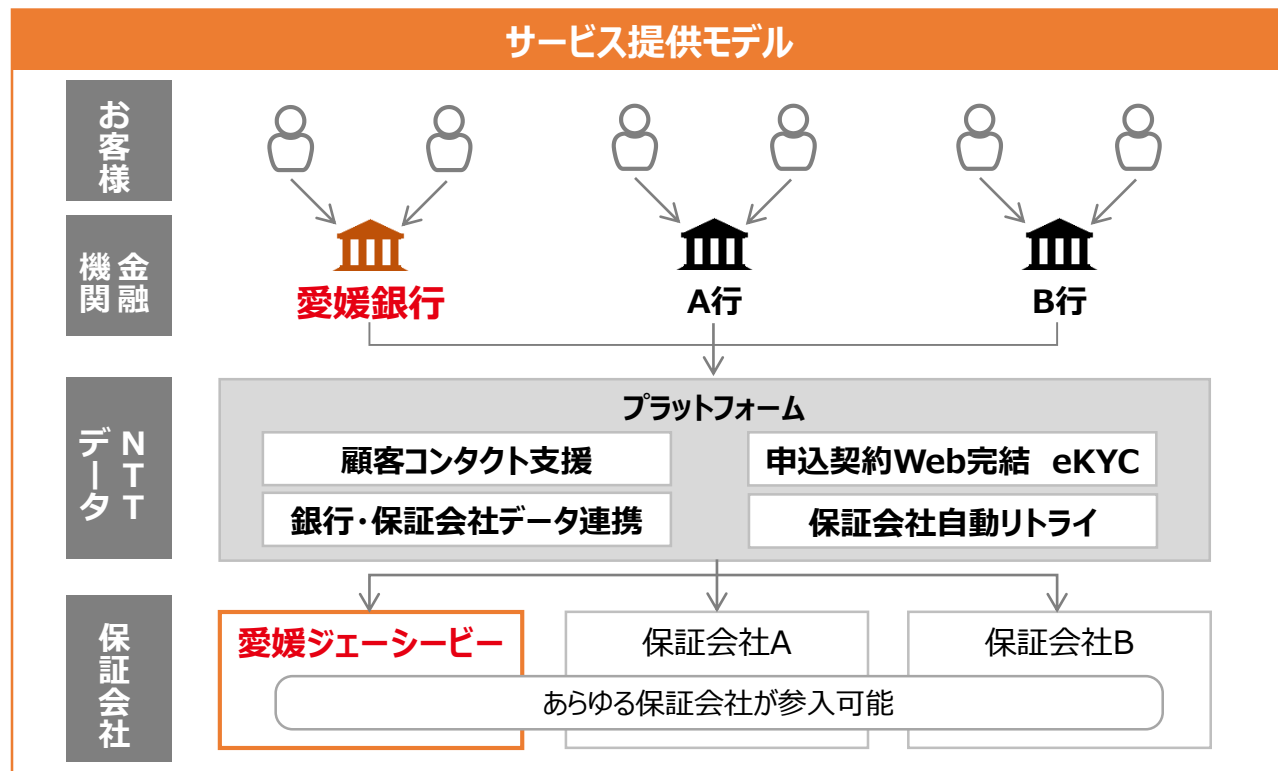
サービス提供モデル

お客様

金融機関

愛媛銀行

A行

B行

NTTデータ

プラットフォーム

顧客コンタクト支援

申込契約Web完結　eKYC

銀行・保証会社データ連携

保証会社自動リトライ

保証会社

愛媛ジェーシービー

保証会社A

保証会社B

あらゆる保証会社が参入可能